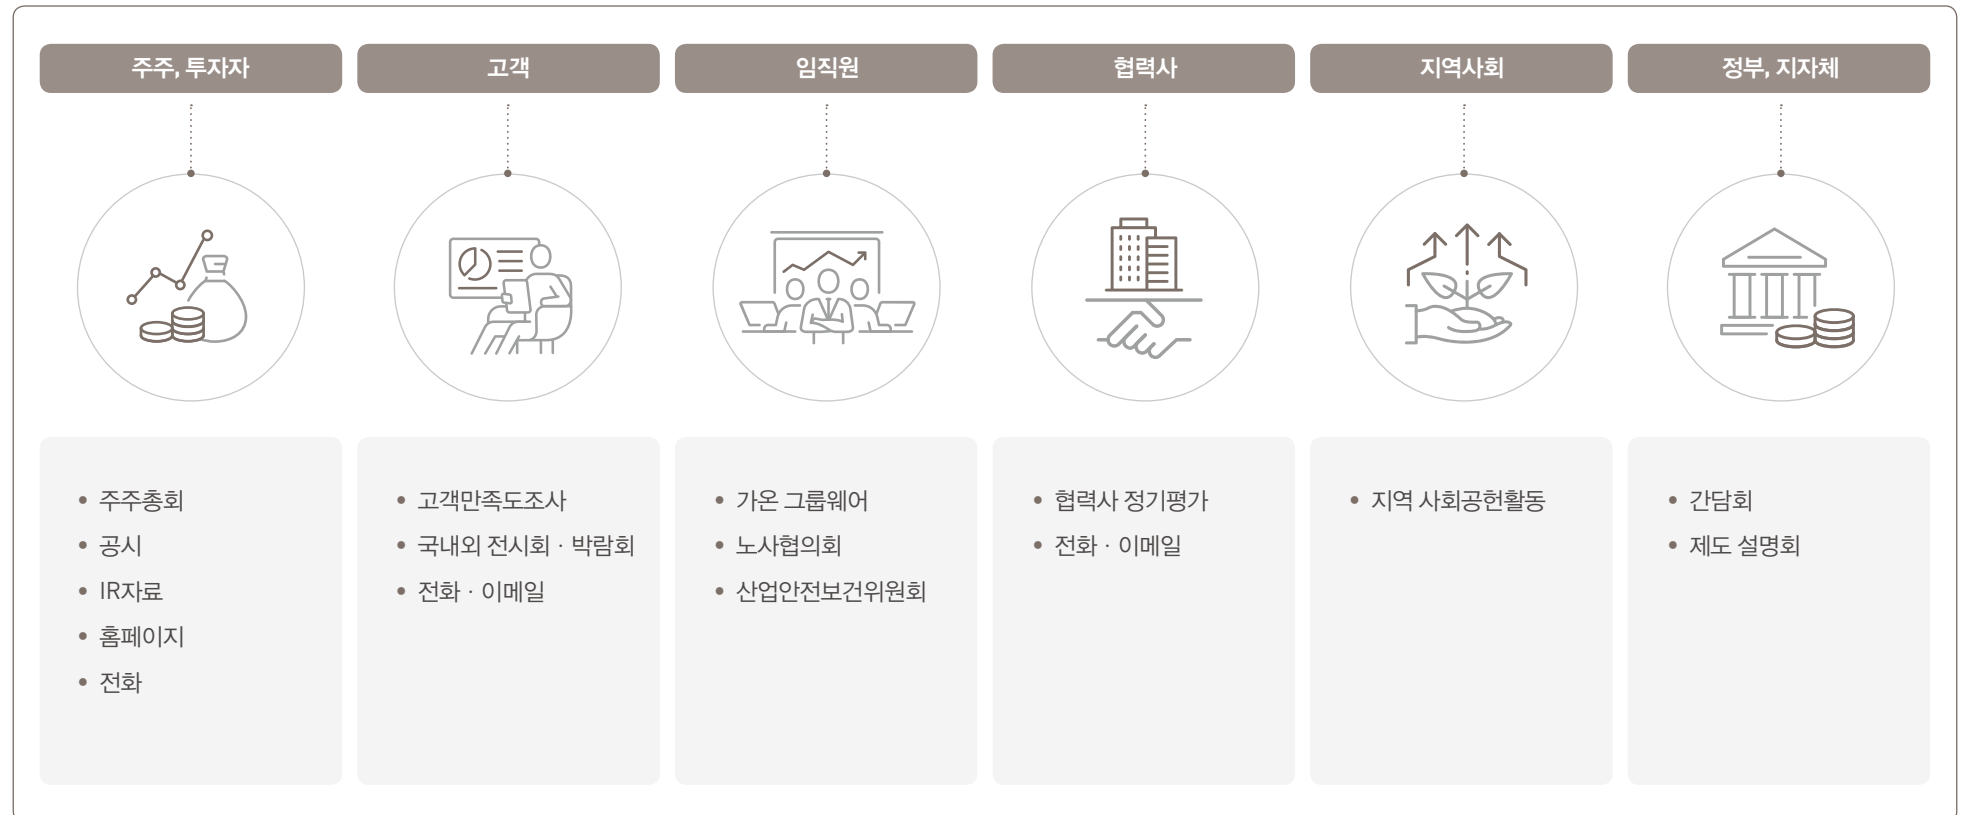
주주, 투자자

• 주주총회
• 공시
• IR자료
• 홈페이지
• 전화

고객

• 고객만족도조사
• 국내외 전시회 · 박람회
• 전화 · 이메일

임직원

• 가온 그룹웨어
• 노사협의회
• 산업안전보건위원회

협력사

• 협력사 정기평가
• 전화 · 이메일

지역사회

• 지역 사회공헌활동

정부, 지자체

• 간담회
• 제도 설명회